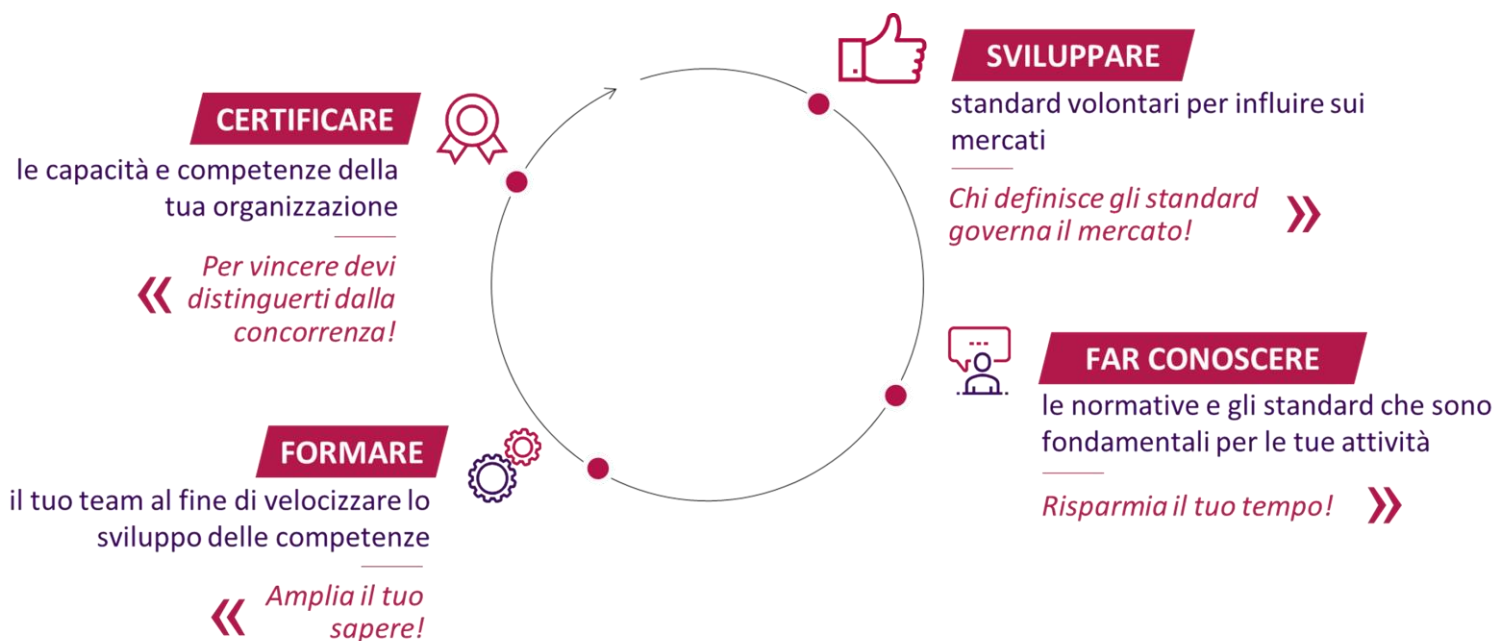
SVILUPPARE

standard volontari per influire sui mercati

Chi definisce gli standard governa il mercato! »

CERTIFICARE

le capacità e competenze della tua organizzazione

« Per vincere devi distinguerti dalla concorrenza!

FAR CONOSCERE

le normative e gli standard che sono fondamentali per le tue attività

Risparmia il tuo tempo! »

FORMARE

il tuo team al fine di velocizzare lo sviluppo delle competenze

« Amplia il tuo sapere!